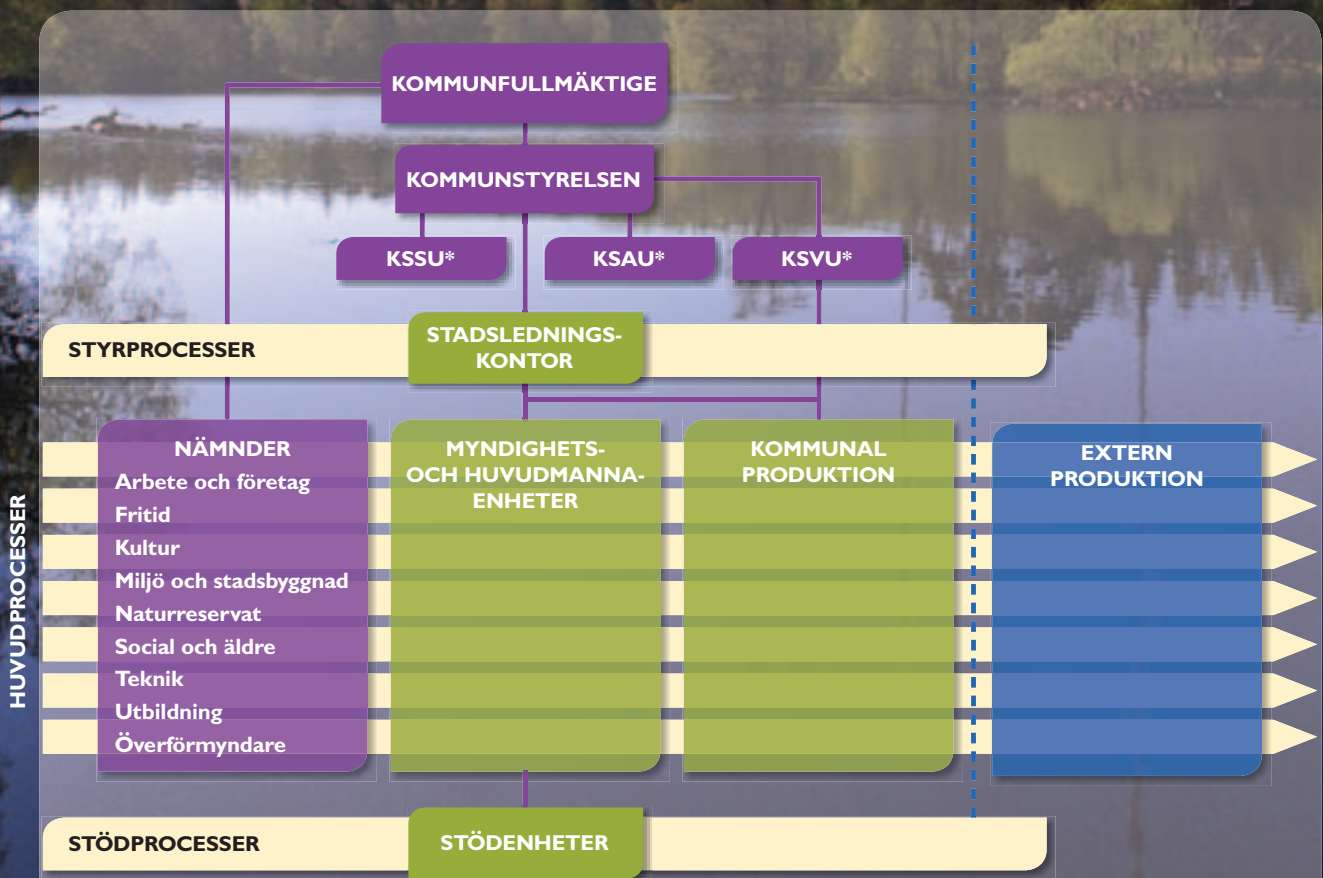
KOMMUNFULLMÄKTIGE

KOMMUNSTYRELSEN

KSSU*

KSAU*

KSVU*

STYRPROCESSER

STADSLEDNINGS-KONTOR

HUVUDPROCESSER

NÄMNDER
Arbete och företag
Fritid
Kultur
Miljö och stadsbyggnad
Naturreservat
Social och äldre
Teknik
Utbildning
Överförmyndare

MYNDIGHETS- OCH HUVUDMANNA-ENHETER

KOMMUNAL PRODUKTION

EXTERN PRODUKTION

STÖDPROCESSER

STÖDENHETER